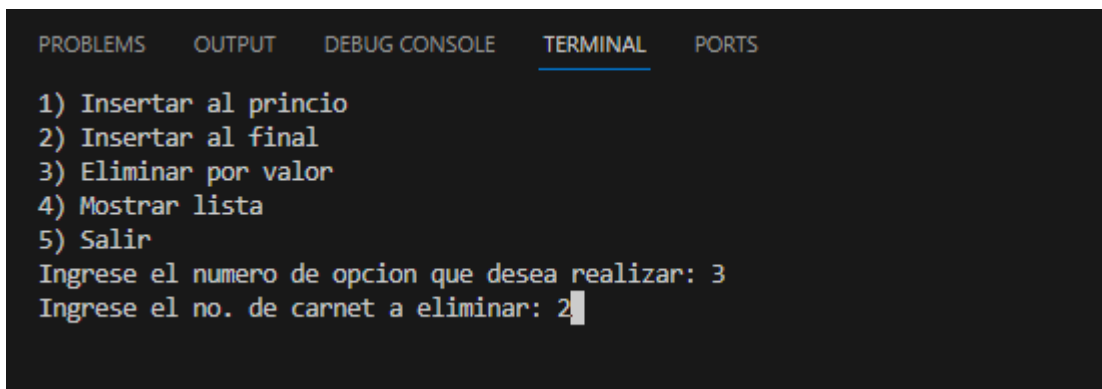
PROBLEMS OUTPUT DEBUG CONSOLE TERMINAL PORTS

1) Insertar al princio
2) Insertar al final
3) Eliminar por valor
4) Mostrar lista
5) Salir
Ingrese el numero de opcion que desea realizar: 3
Ingrese el no. de carnet a eliminar: 2